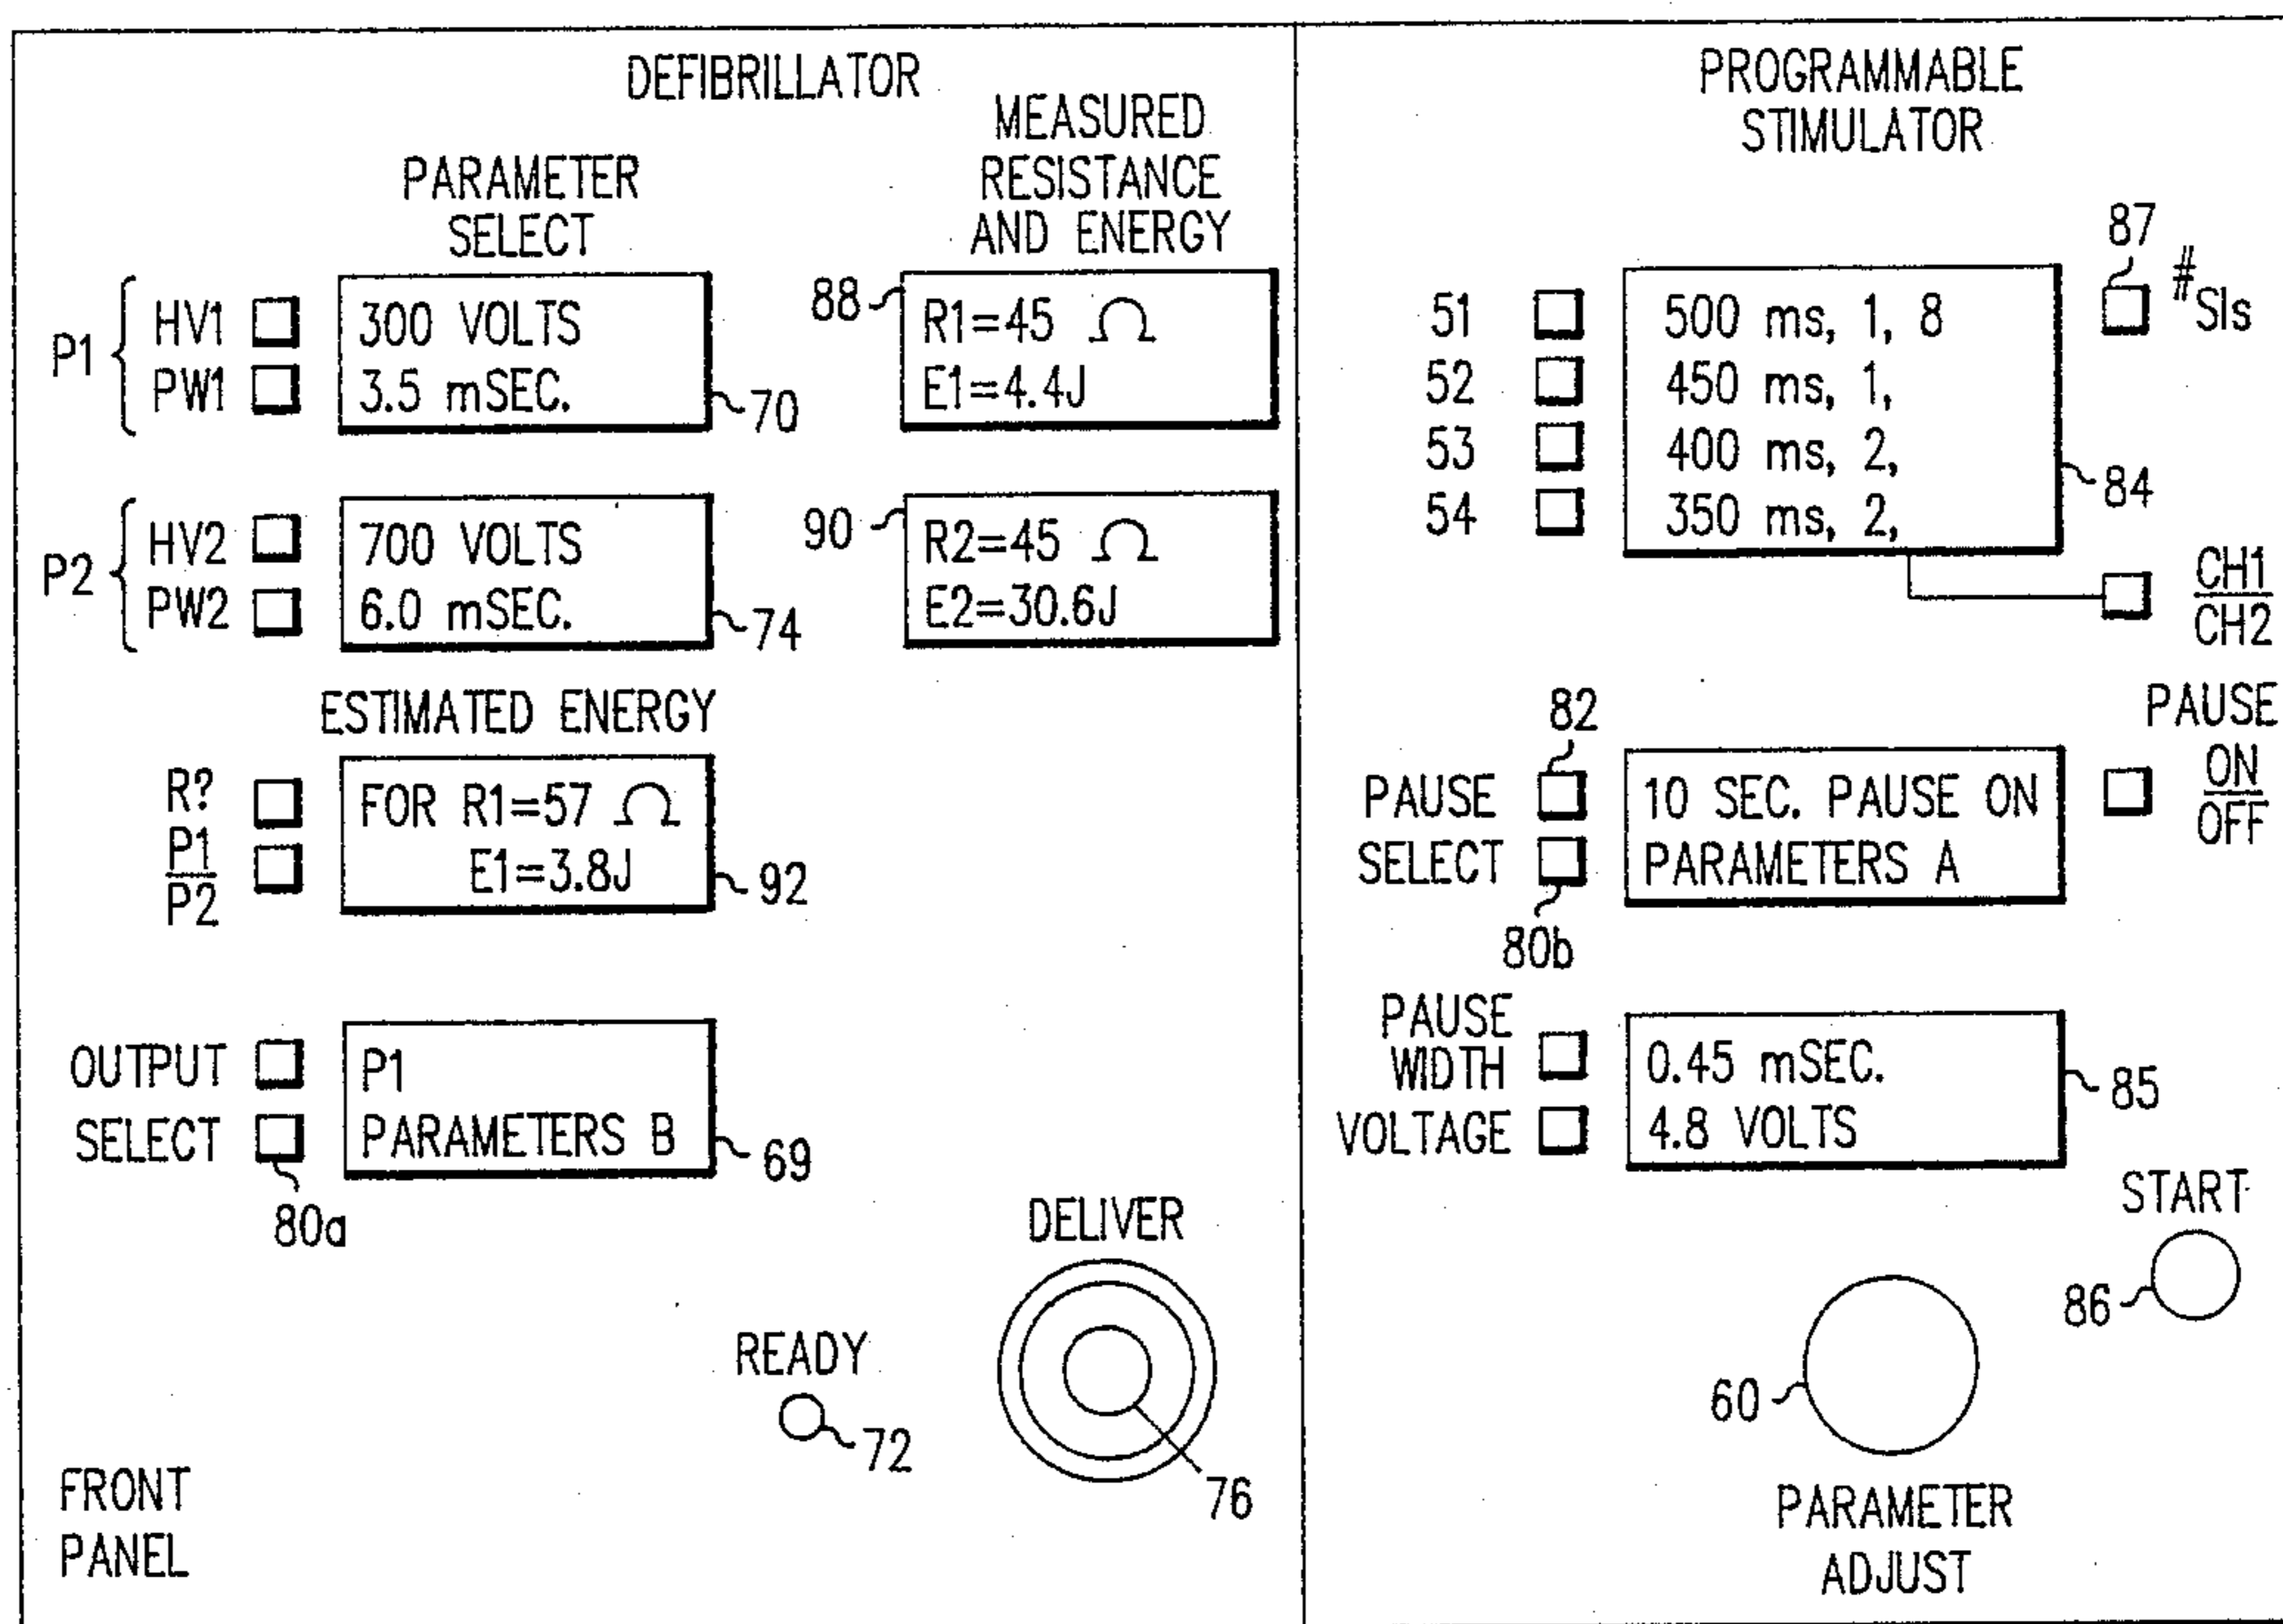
DEFIBRILLATOR

PARAMETER SELECT

MEASURED RESISTANCE AND ENERGY

P1 HV1 PW1

300 VOLTS
3.5 mSEC.

70

88

R1=45 Ω
E1=4.4J

P2 HV2 PW2

700 VOLTS
6.0 mSEC.

74

90

R2=45 Ω
E2=30.6J

ESTIMATED ENERGY

R?
$\frac{P1}{P2}$

FOR R1=57 Ω
E1=3.8J

92

OUTPUT SELECT

P1
PARAMETERS B

69

80a

DELIVER

READY

72

76

FRONT PANEL

PROGRAMMABLE STIMULATOR

87

#SIs

51
52
53
54

500 ms, 1, 8
450 ms, 1,
400 ms, 2,
350 ms, 2,

84

$\frac{CH1}{CH2}$

82

PAUSE SELECT

10 SEC. PAUSE ON
PARAMETERS A

PAUSE $\frac{ON}{OFF}$

80b

PAUSE WIDTH
VOLTAGE

0.45 mSEC.
4.8 VOLTS

85

START

86

60

PARAMETER ADJUST